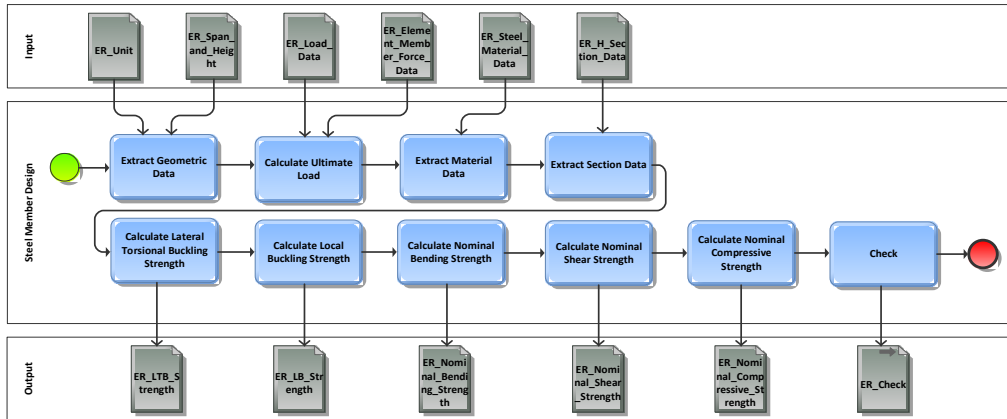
Input

ER_Unit

ER_Span_and_Height

ER_Load_Data

ER_Element_Member_Force_Data

ER_Steel_Material_Data

ER_H_Section_Data

Steel Member Design

Extract Geometric Data

Calculate Ultimate Load

Extract Material Data

Extract Section Data

Calculate Lateral Torsional Buckling Strength

Calculate Local Buckling Strength

Calculate Nominal Bending Strength

Calculate Nominal Shear Strength

Calculate Nominal Compressive Strength

Check

Output

ER_LTB_Strength

ER_LB_Strength

ER_Nominal_Bending_Strength

ER_Nominal_Shear_Strength

ER_Nominal_Compressive_Strength

ER_Check